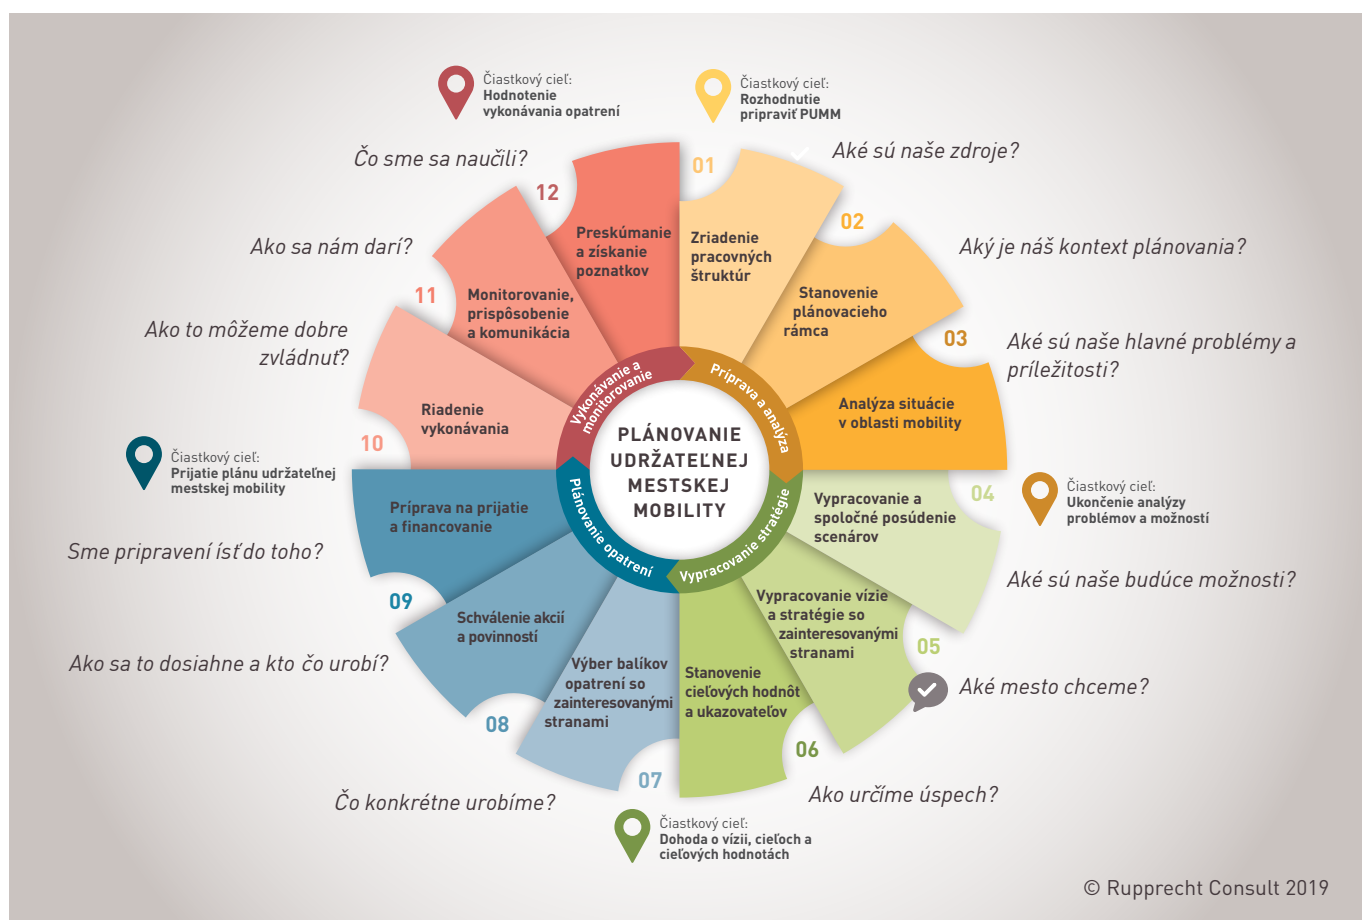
Čiastkový cieľ:
Hodnotenie vykonávania opatrení

Čiastkový cieľ:
Rozhodnutie pripraviť PUMM

Čo sme sa naučili?

01

Aké sú naše zdroje?

12

Preskúmanie a získanie poznatkov

Zriadenie pracovných štruktúr

02

Ako sa nám darí?

Aký je náš kontext plánovania?

11

Monitorovanie, prispôsobenie a komunikácia

Stanovenie plánovacieho rámca

03

Aké sú naše hlavné problémy a príležitosti?

Ako to môžeme dobre zvládnuť?

Vykonávanie a monitorovanie

Príprava a analýza

Riadenie vykonávania

Analýza situácie v oblasti mobility

10

PLÁNOVANIE UDRŽATEĽNEJ MESTSKEJ MOBILITY

Čiastkový cieľ:
Prijatie plánu udržateľnej mestskej mobility

04

Čiastkový cieľ:
Ukončenie analýzy problémov a možností

Príprava na prijatie a financovanie

Plánovanie opatrení

Vypracovanie stratégie

Vypracovanie a spoločné posúdenie scenárov

Sme pripravení ísť do toho?

Aké sú naše budúce možnosti?

09

Schválenie akcií a povinností

Vypracovanie vízie a stratégie so zainteresovanými stranami

05

Ako sa to dosiahne a kto čo urobí?

Výber balíkov opatrení so zainteresovanými stranami

Stanovenie cieľových hodnôt a ukazovateľov

Aké mesto chceme?

08

06

07

Čo konkrétne urobíme?

Ako určíme úspech?

Čiastkový cieľ:
Dohoda o vízii, cieľoch a cieľových hodnotách

© Rupprecht Consult 2019